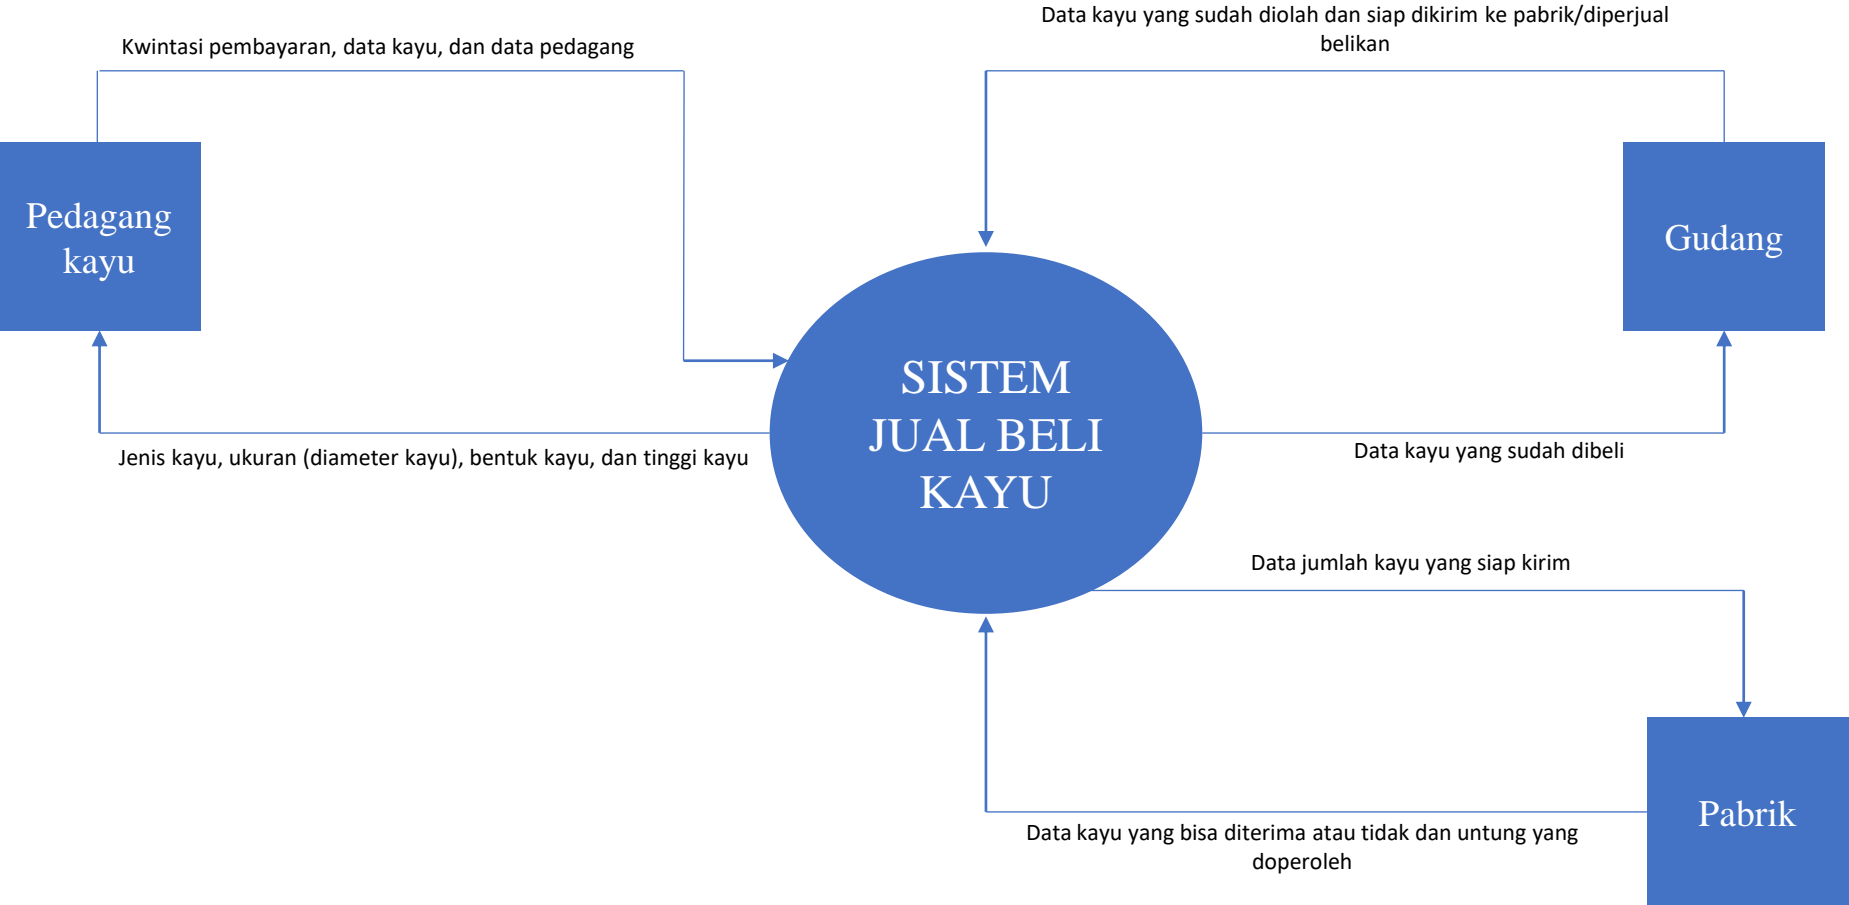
Data kayu yang sudah diolah dan siap dikirim ke pabrik/diperjual belikan

Kwintasi pembayaran, data kayu, dan data pedagang

Pedagang kayu

Gudang

SISTEM JUAL BELI KAYU

Jenis kayu, ukuran (diameter kayu), bentuk kayu, dan tinggi kayu

Data kayu yang sudah dibeli

Data jumlah kayu yang siap kirim

Pabrik

Data kayu yang bisa diterima atau tidak dan untung yang doperoleh